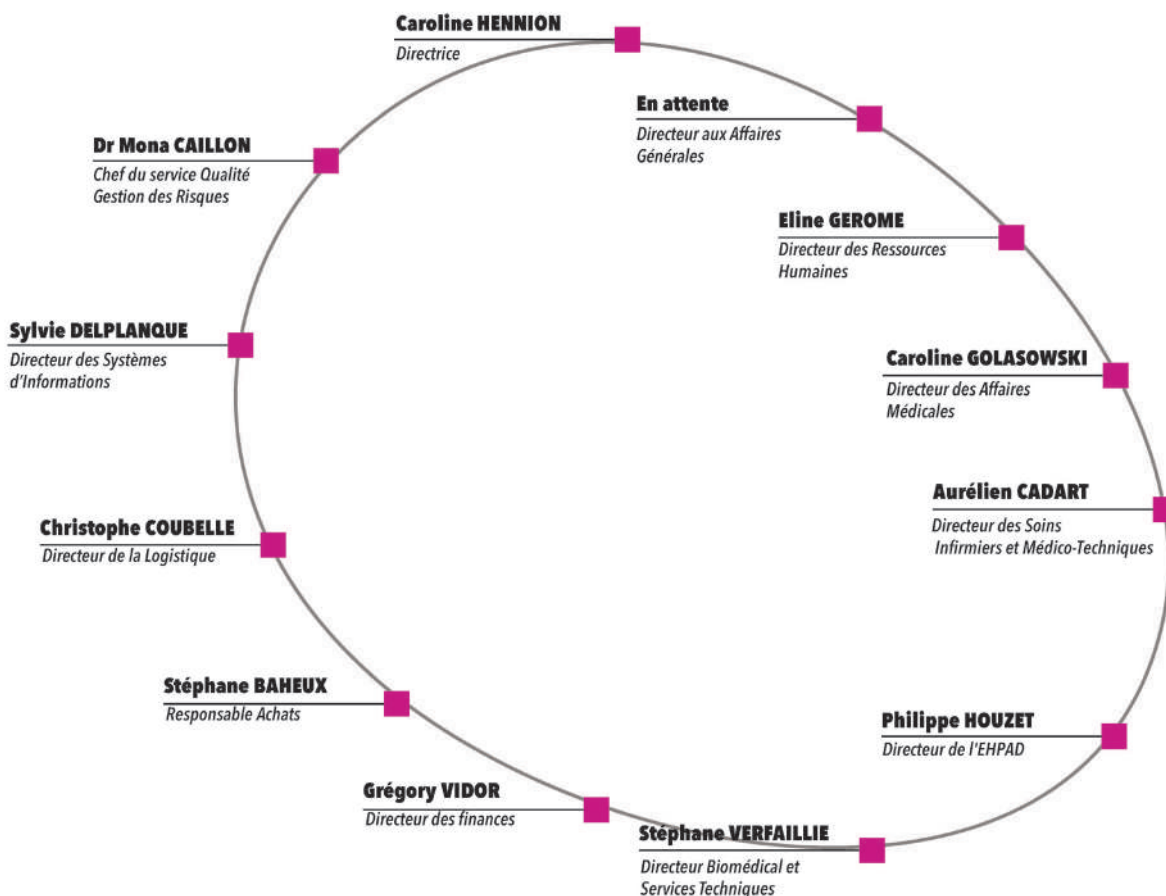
Caroline HENNION
Directrice

En attente
Directeur aux Affaires Générales

Eline GEROME
Directeur des Ressources Humaines

Caroline GOLASOWSKI
Directeur des Affaires Médicales

Aurélien CADART
Directeur des Soins Infirmiers et Médico-Techniques

Philippe HOUZET
Directeur de l'EHPAD

Stéphane VERFAILLIE
Directeur Biomédical et Services Techniques

Grégory VIDOR
Directeur des finances

Stéphane BAHEUX
Responsable Achats

Christophe COUBELLE
Directeur de la Logistique

Sylvie DELPLANQUE
Directeur des Systèmes d'Informations

Dr Mona CAILLON
Chef du service Qualité Gestion des Risques